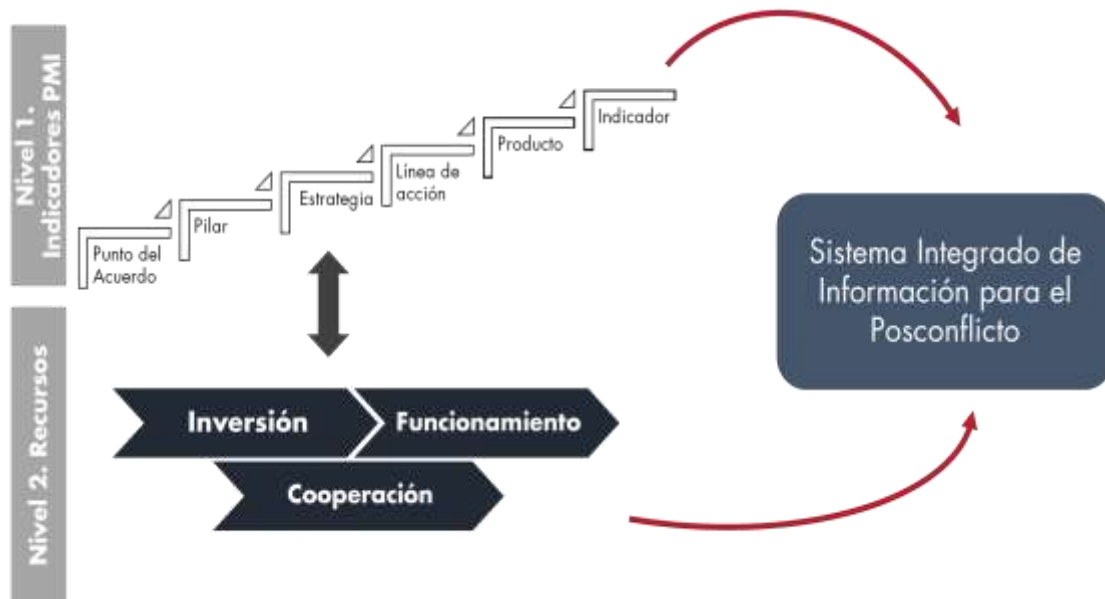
Nivel 1. Indicadores PMI

Punto del Acuerdo

Pilar

Estrategia

Línea de acción

Producto

Indicador

Sistema Integrado de Información para el Posconflicto

Nivel 2. Recursos

Inversión

Funcionamiento

Cooperación